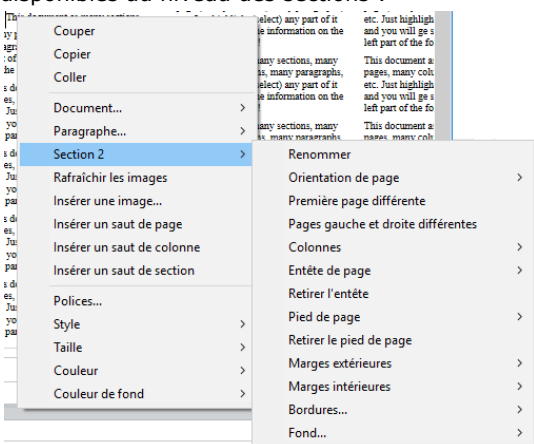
disponibles au niveau des sections :

This document as many sections ... select) any part of it ... the information on the

etc. Just highlight ... and you will ge ... left part of the fo

any sections, many ... many paragraphs, ... select) any part of it ... the information on the

This document a ... pages, many colu ... etc. Just highligh ... and you will ge ... left part of the fo

any sections, many paragraphs

This document a pages, many colu

Couper
Copier
Coller
Document...
Paragraphe...
Section 2
Rafraîchir les images
Insérer une image...
Insérer un saut de page
Insérer un saut de colonne
Insérer un saut de section
Polices...
Style
Taille
Couleur
Couleur de fond

Renommer
Orientation de page
Première page différente
Pages gauche et droite différentes
Colonnes
Entête de page
Retirer l'entête
Pied de page
Retirer le pied de page
Marges extérieures
Marges intérieures
Bordures...
Fond...